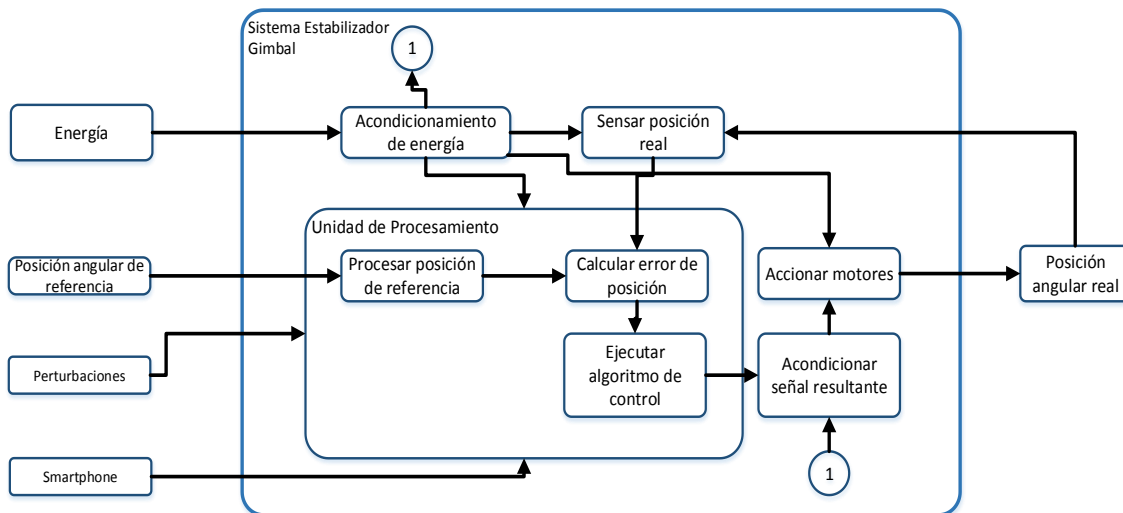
Sistema Estabilizador Gimbal

1

Energía

Acondicionamiento de energía

Sensar posición real

Unidad de Procesamiento

Posición angular de referencia

Procesar posición de referencia

Calcular error de posición

Accionar motores

Posición angular real

Perturbaciones

Ejecutar algoritmo de control

Acondicionar señal resultante

Smartphone

1